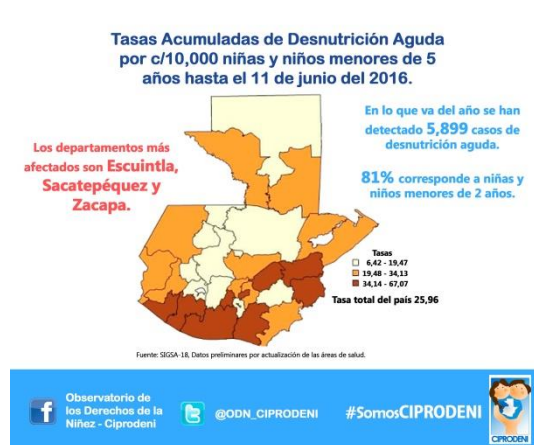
Tasas Acumuladas de Desnutrición Aguda por c/10,000 niñas y niños menores de 5 años hasta el 11 de junio del 2016.

Los departamentos más afectados son Escuintla, Sacatepéquez y Zacapa.

En lo que va del año se han detectado 5,899 casos de desnutrición aguda.

81% corresponde a niñas y niños menores de 2 años.

Tasas
6,42 - 19,47
19,48 - 34,13
34,14 - 67,07

Tasa total del país 25,96

Fuente: SIGSA-18, Datos preliminares por actualización de las áreas de salud.

Observatorio de los Derechos de la Niñez - Ciprodeni

@ODN_CIPRODENI

#SomosCIPRODENI

CIPRODENI